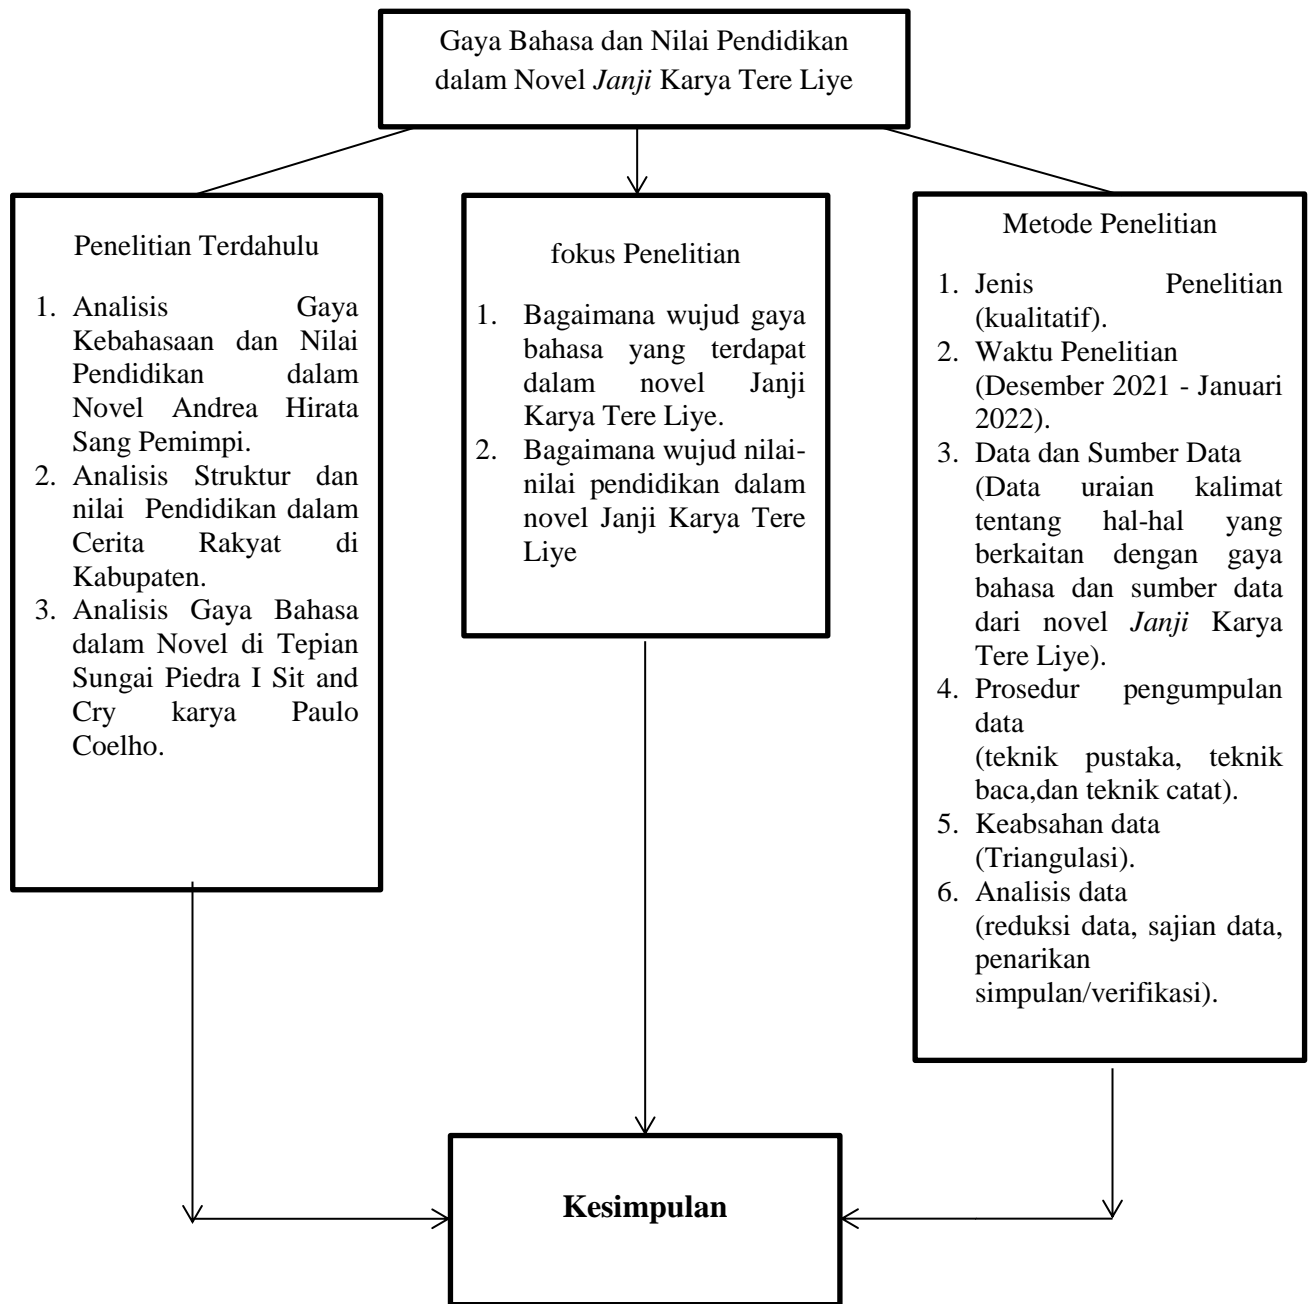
Gaya Bahasa dan Nilai Pendidikan dalam Novel *Janji* Karya Tere Liye

Penelitian Terdahulu

1. Analisis Gaya Kebahasaan dan Nilai Pendidikan dalam Novel Andrea Hirata Sang Pemimpi.
2. Analisis Struktur dan nilai Pendidikan dalam Cerita Rakyat di Kabupaten.
3. Analisis Gaya Bahasa dalam Novel di Tepian Sungai Piedra I Sit and Cry karya Paulo Coelho.

fokus Penelitian

1. Bagaimana wujud gaya bahasa yang terdapat dalam novel Janji Karya Tere Liye.
2. Bagaimana wujud nilai-nilai pendidikan dalam novel Janji Karya Tere Liye

Metode Penelitian

1. Jenis Penelitian (kualitatif).
2. Waktu Penelitian (Desember 2021 - Januari 2022).
3. Data dan Sumber Data (Data uraian kalimat tentang hal-hal yang berkaitan dengan gaya bahasa dan sumber data dari novel *Janji* Karya Tere Liye).
4. Prosedur pengumpulan data (teknik pustaka, teknik baca,dan teknik catat).
5. Keabsahan data (Triangulasi).
6. Analisis data (reduksi data, sajian data, penarikan simpulan/verifikasi).

**Kesimpulan**